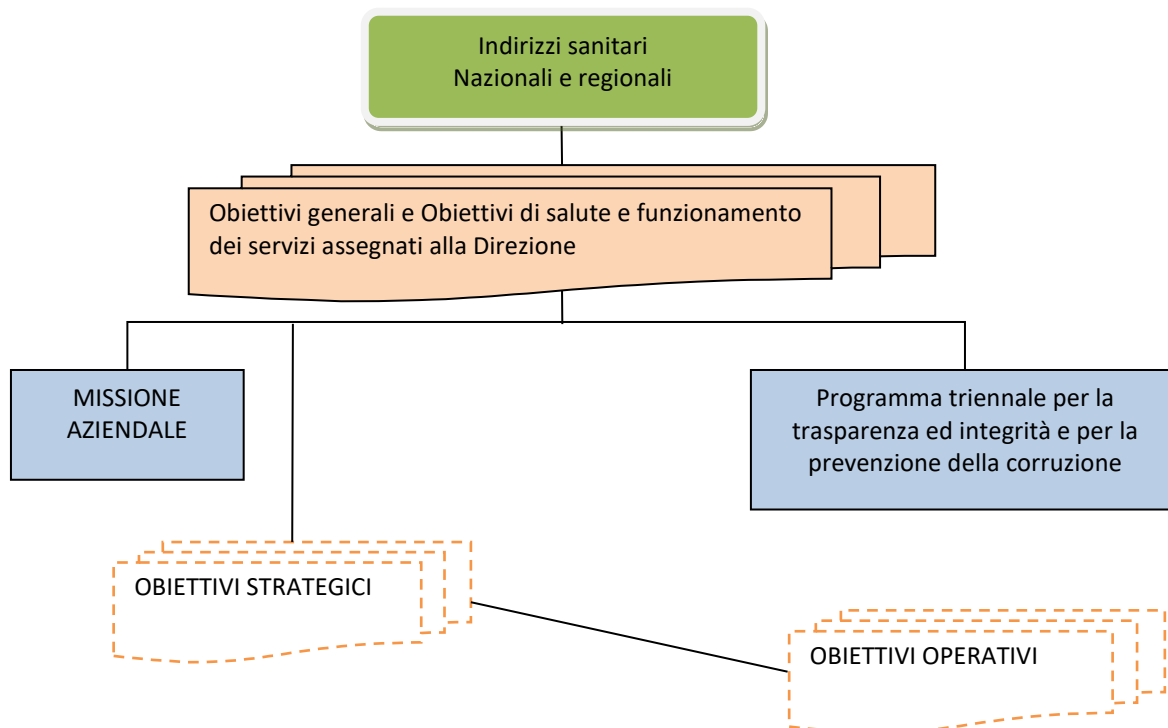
Indirizzi sanitari
Nazionali e regionali

Obiettivi generali e Obiettivi di salute e funzionamento dei servizi assegnati alla Direzione

MISSIONE AZIENDALE

Programma triennale per la trasparenza ed integrità e per la prevenzione della corruzione

OBIETTIVI STRATEGICI

OBIETTIVI OPERATIVI